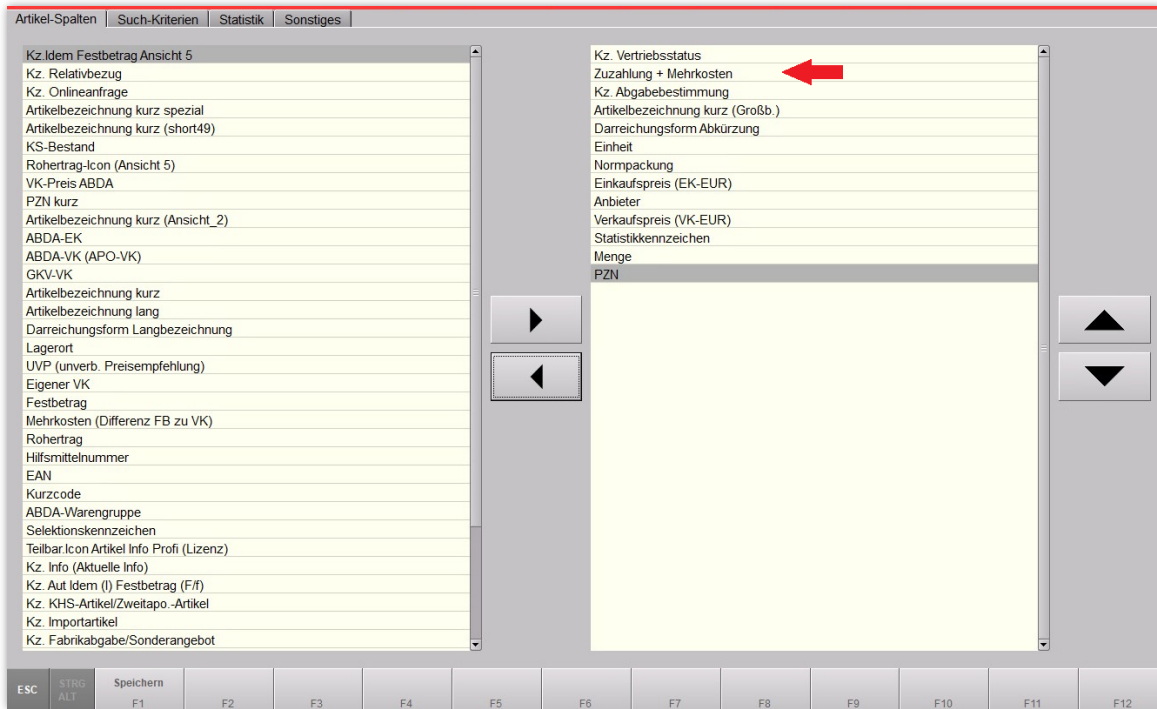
Artikel-Spalten | Such-Kriterien | Statistik | Sonstiges

Kz.Idem Festbetrag Ansicht 5
Kz. Relativbezug
Kz. Onlineanfrage
Artikelbezeichnung kurz spezial
Artikelbezeichnung kurz (short49)
KS-Bestand
Rohertrag-Icon (Ansicht 5)
VK-Preis ABDA
PZN kurz
Artikelbezeichnung kurz (Ansicht_2)
ABDA-EK
ABDA-VK (APO-VK)
GKV-VK
Artikelbezeichnung kurz
Artikelbezeichnung lang
Darreichungsform Langbezeichnung
Lagerort
UVP (unverb. Preisempfehlung)
Eigener VK
Festbetrag
Mehrkosten (Differenz FB zu VK)
Rohertrag
Hilfsmittelnummer
EAN
Kurzcode
ABDA-Warengruppe
Selektionskennzeichen
Teilbar.Icon Artikel Info Profi (Lizenz)
Kz. Info (Aktuelle Info)
Kz. Aut Idem (I) Festbetrag (F/f)
Kz. KHS-Artikel/Zweitapo.-Artikel
Kz. Importartikel
Kz. Fabrikabgabe/Sonderangebot

Kz. Vertriebsstatus
Zuzahlung + Mehrkosten
Kz. Abgabebestimmung
Artikelbezeichnung kurz (Großb.)
Darreichungsform Abkürzung
Einheit
Normpackung
Einkaufspreis (EK-EUR)
Anbieter
Verkaufspreis (VK-EUR)
Statistikkennzeichen
Menge
PZN

ESC | STRG ALT | Speichern F1 | F2 | F3 | F4 | F5 | F6 | F7 | F8 | F9 | F10 | F11 | F12